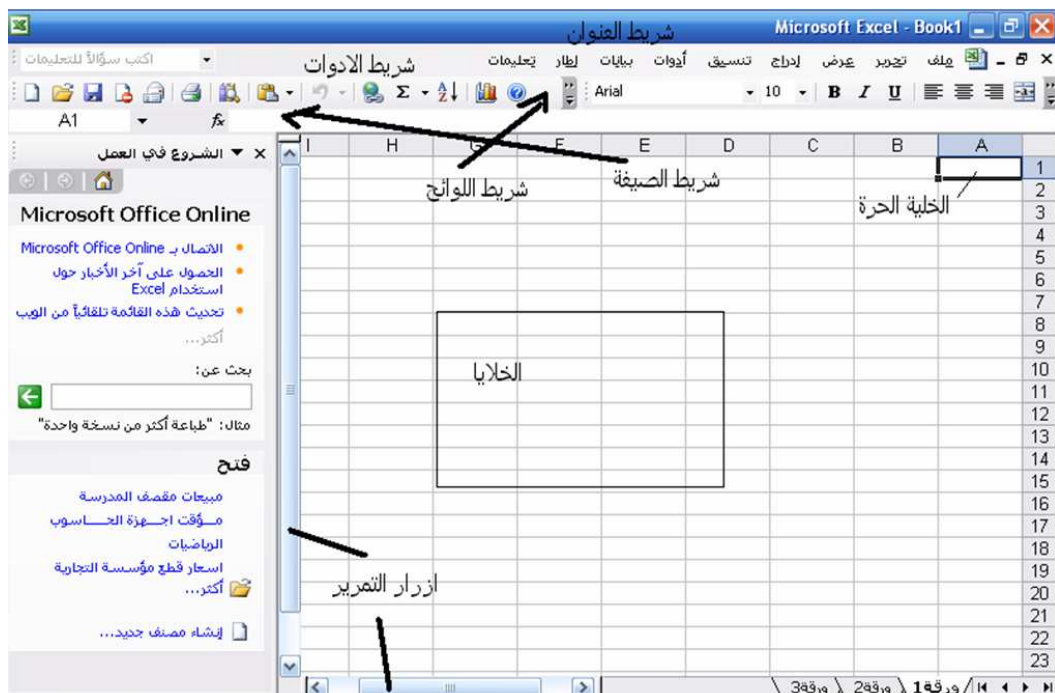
Microsoft Excel - Book1

شريط العنوان

ملف تحرير عرض إدراج تنسيق أدوات بيانات إطار تعليمات

اكتب سؤالاً للتعليمات

شريط الادوات

Arial 10 B I U

A1 $f_x$

شريط الصيغة

شريط اللوائح

الخلية الحرة

A B C D E F G H I

1 2 3 4 5 6 7 8 9 10 11 12 13 14 15 16 17 18 19 20 21 22 23

الخلايا

ازرار التمرير

ورقة1 ورقة2 ورقة3

الشروع في العمل

Microsoft Office Online

• الاتصال بـ Microsoft Office Online

• الحصول على آخر الأخبار حول استخدام Excel

• تحديث هذه القائمة تلقائياً من الويب

أكثر...

بحث عن:

مثال: "طباعة أكثر من نسخة واحدة"

فتح

مبيعات مقصف المدرسة

مـؤقت اجـهزة الحـاسوب

الرياضيات

اسعار قطع مؤسسة التجارية

أكثر...

إنشاء مصنف جديد...